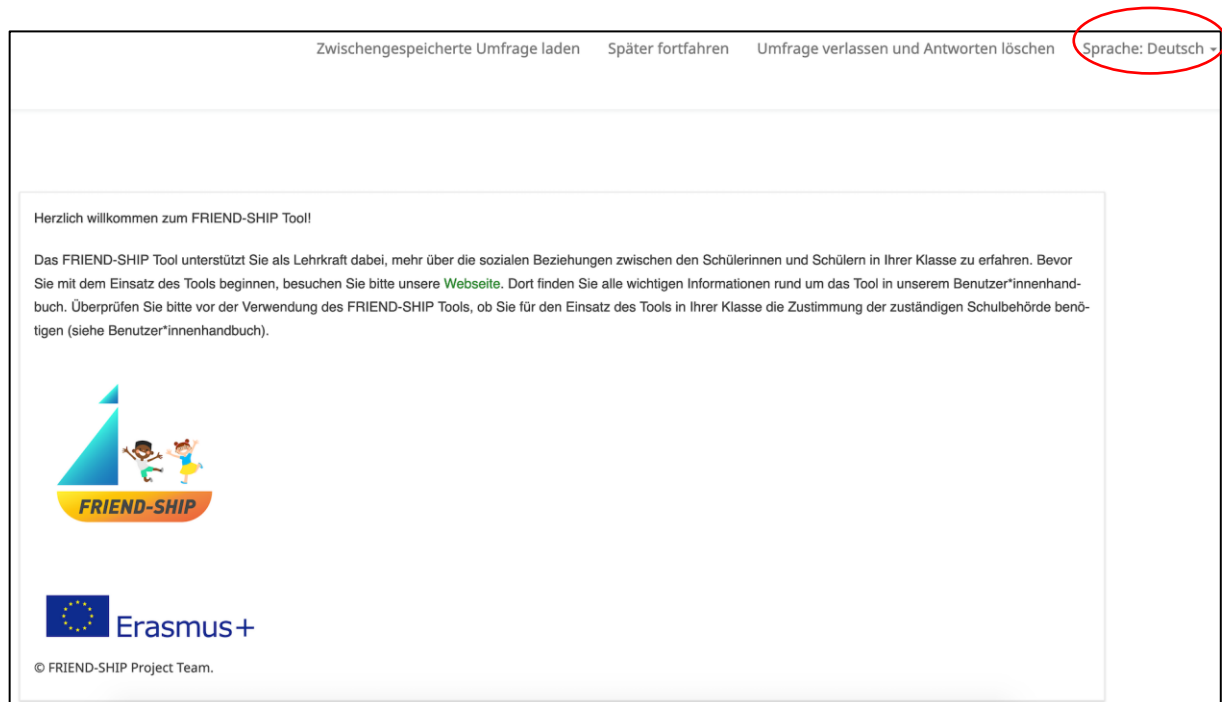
Zwischengespeicherte Umfrage laden Später fortfahren Umfrage verlassen und Antworten löschen Sprache: Deutsch

Herzlich willkommen zum FRIEND-SHIP Tool!

Das FRIEND-SHIP Tool unterstützt Sie als Lehrkraft dabei, mehr über die sozialen Beziehungen zwischen den Schülerinnen und Schülern in Ihrer Klasse zu erfahren. Bevor Sie mit dem Einsatz des Tools beginnen, besuchen Sie bitte unsere Webseite. Dort finden Sie alle wichtigen Informationen rund um das Tool in unserem Benutzer*innenhandbuch. Überprüfen Sie bitte vor der Verwendung des FRIEND-SHIP Tools, ob Sie für den Einsatz des Tools in Ihrer Klasse die Zustimmung der zuständigen Schulbehörde benötigen (siehe Benutzer*innenhandbuch).

FRIEND-SHIP

Erasmus+

© FRIEND-SHIP Project Team.